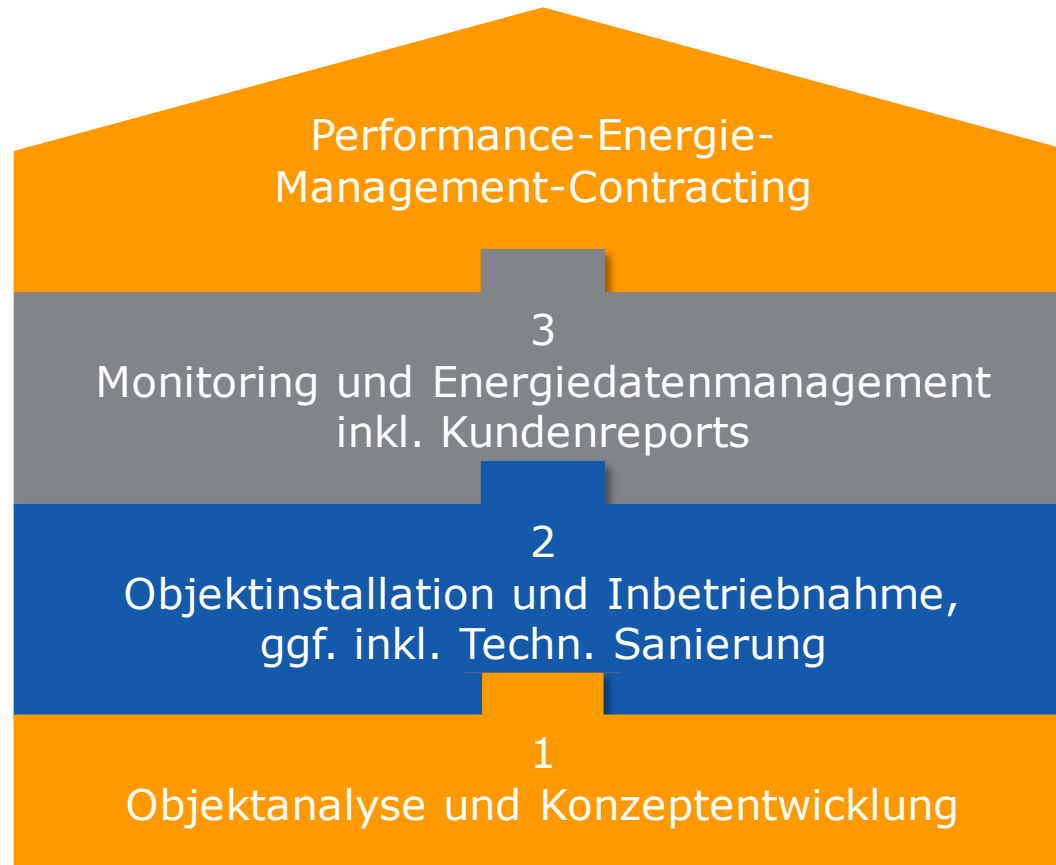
Performance-Energie-Management-Contracting

3
Monitoring und Energiedatenmanagement inkl. Kundenreports

2
Objektinstallation und Inbetriebnahme, ggf. inkl. Techn. Sanierung

1
Objektanalyse und Konzeptentwicklung